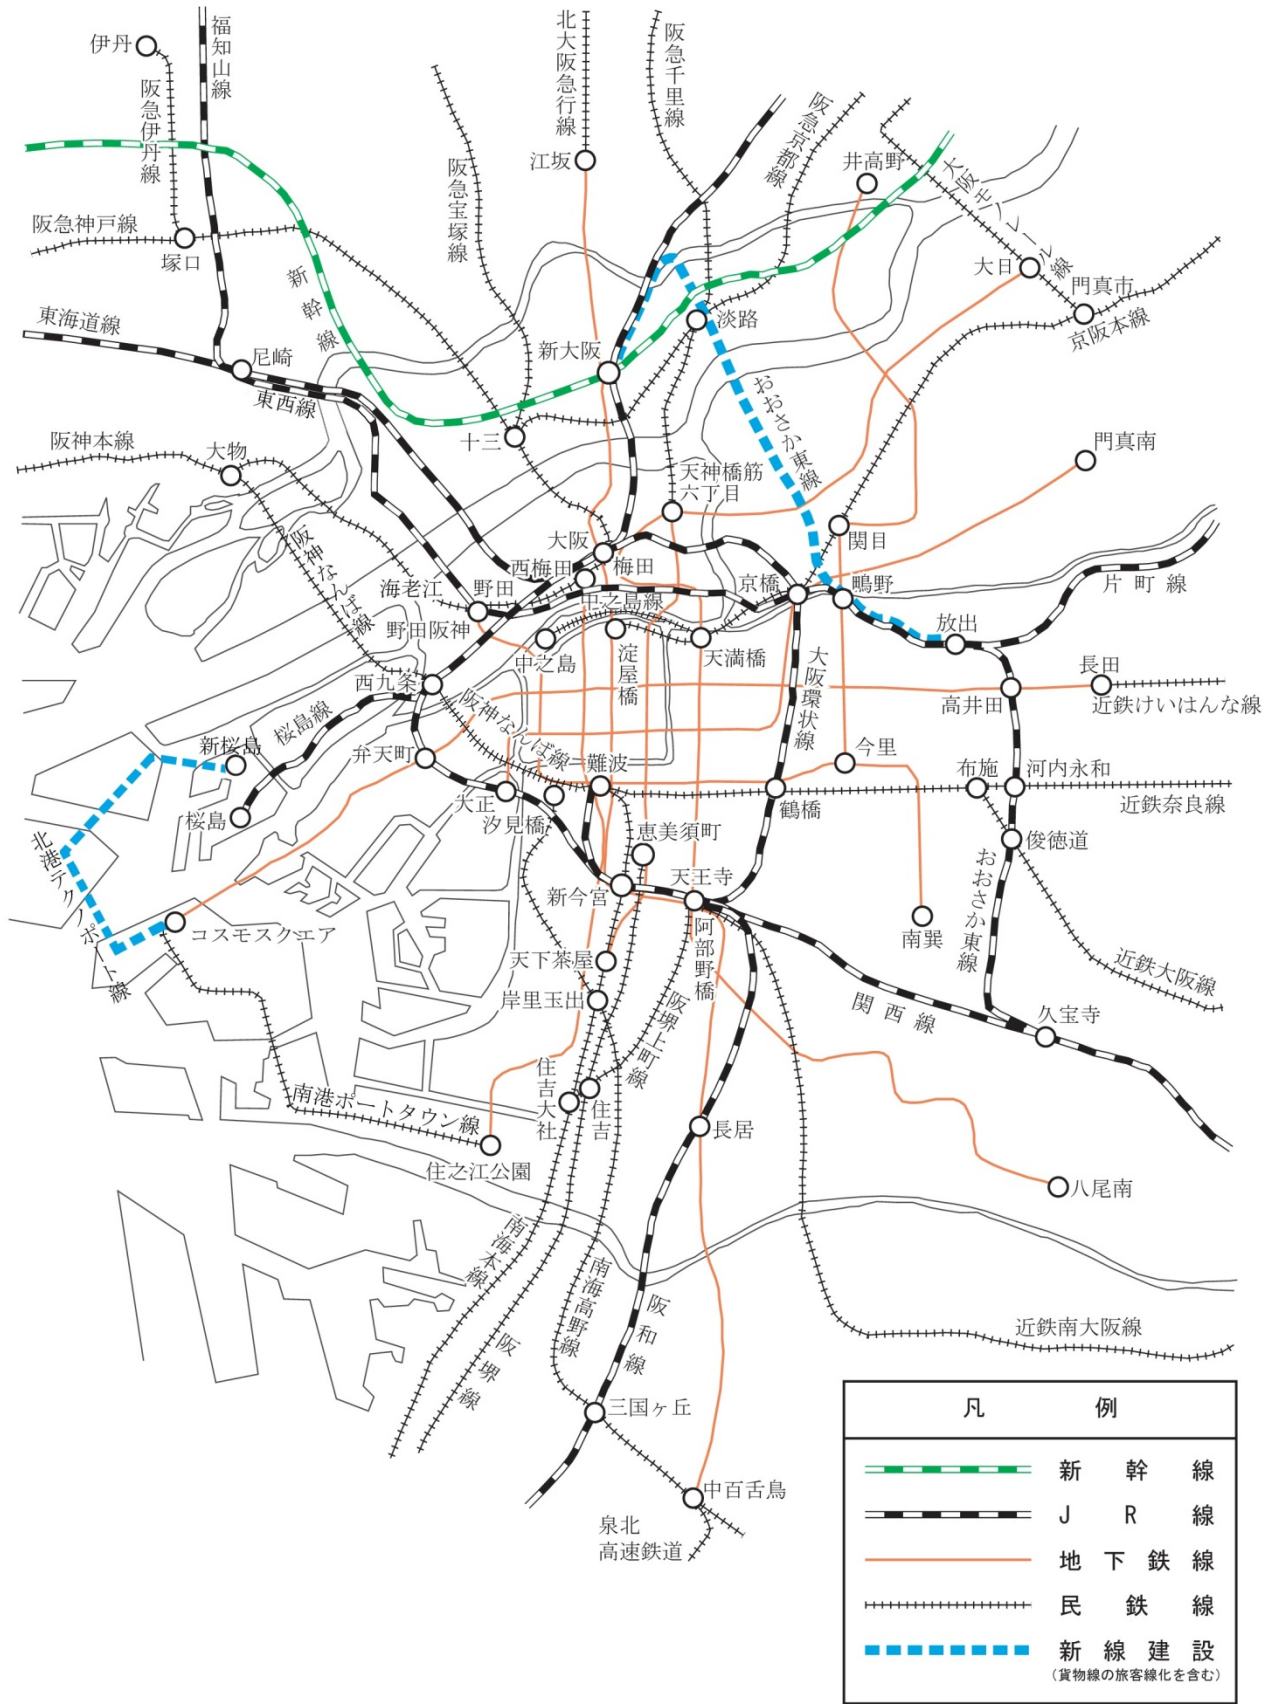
伊丹
福知山線
阪急伊丹線
北大阪急行線
阪急千里線
江坂
阪急京都線
井高野
大阪モノレール線
阪急宝塚線
阪急神戸線
塚口
新幹線
大日
門真市
京阪本線
東海道線
尼崎
淡路
新大阪
東西線
おおさか東線
阪神本線
十三
門真南
大物
天神橋筋六丁目
阪神なんば線
関目
大阪
梅田
西梅田
京橋
鴨野
片町線
海老江
野田
中之島線
放出
野田阪神
中之島
淀屋橋
天満橋
長田
大阪環状線
西九条
阪神なんば線
高井田
近鉄けいはんな線
新桜島
桜島線
今里
弁天町
難波
布施
河内永和
桜島
大正
汐見橋
鶴橋
近鉄奈良線
北港テクノポート線
恵美須町
俊徳道
天王寺
新今宮
南巽
おおさか東線
コスモスクエア
阿部野橋
天下茶屋
近鉄大阪線
岸里玉出
阪堺上町線
関西線
久宝寺
住吉大社
住吉
南港ポートタウン線
長居
住之江公園
八尾南
南海本線
南海高野線
阪和線
近鉄南大阪線
阪堺線
三国ヶ丘
中百舌鳥
泉北高速鉄道

凡例
新幹線
JR線
地下鉄線
民鉄線
新線建設
（貨物線の旅客線化を含む）